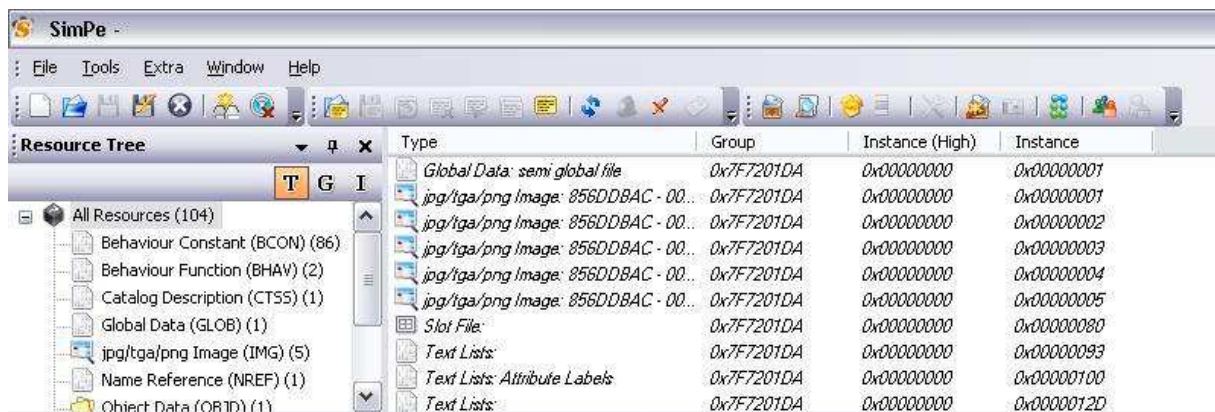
SimPe -

File Tools Extra Window Help

Resource Tree

T G I

All Resources (104)
Behaviour Constant (BCON) (86)
Behaviour Function (BHAV) (2)
Catalog Description (CTSS) (1)
Global Data (GLOB) (1)
jpg/tga/png Image (IMG) (5)
Name Reference (NREF) (1)
Object Data (OBJD) (1)

| Type | Group | Instance (High) | Instance |
|---|---|---|---|
| Global Data: semi global file | 0x7F7201DA | 0x00000000 | 0x00000001 |
| jpg/tga/png Image: 856DDBAC - 00... | 0x7F7201DA | 0x00000000 | 0x00000001 |
| jpg/tga/png Image: 856DDBAC - 00... | 0x7F7201DA | 0x00000000 | 0x00000002 |
| jpg/tga/png Image: 856DDBAC - 00... | 0x7F7201DA | 0x00000000 | 0x00000003 |
| jpg/tga/png Image: 856DDBAC - 00... | 0x7F7201DA | 0x00000000 | 0x00000004 |
| jpg/tga/png Image: 856DDBAC - 00... | 0x7F7201DA | 0x00000000 | 0x00000005 |
| Slot File: | 0x7F7201DA | 0x00000000 | 0x00000080 |
| Text Lists: | 0x7F7201DA | 0x00000000 | 0x00000093 |
| Text Lists: Attribute Labels | 0x7F7201DA | 0x00000000 | 0x00000100 |
| Text Lists: | 0x7F7201DA | 0x00000000 | 0x0000012D |